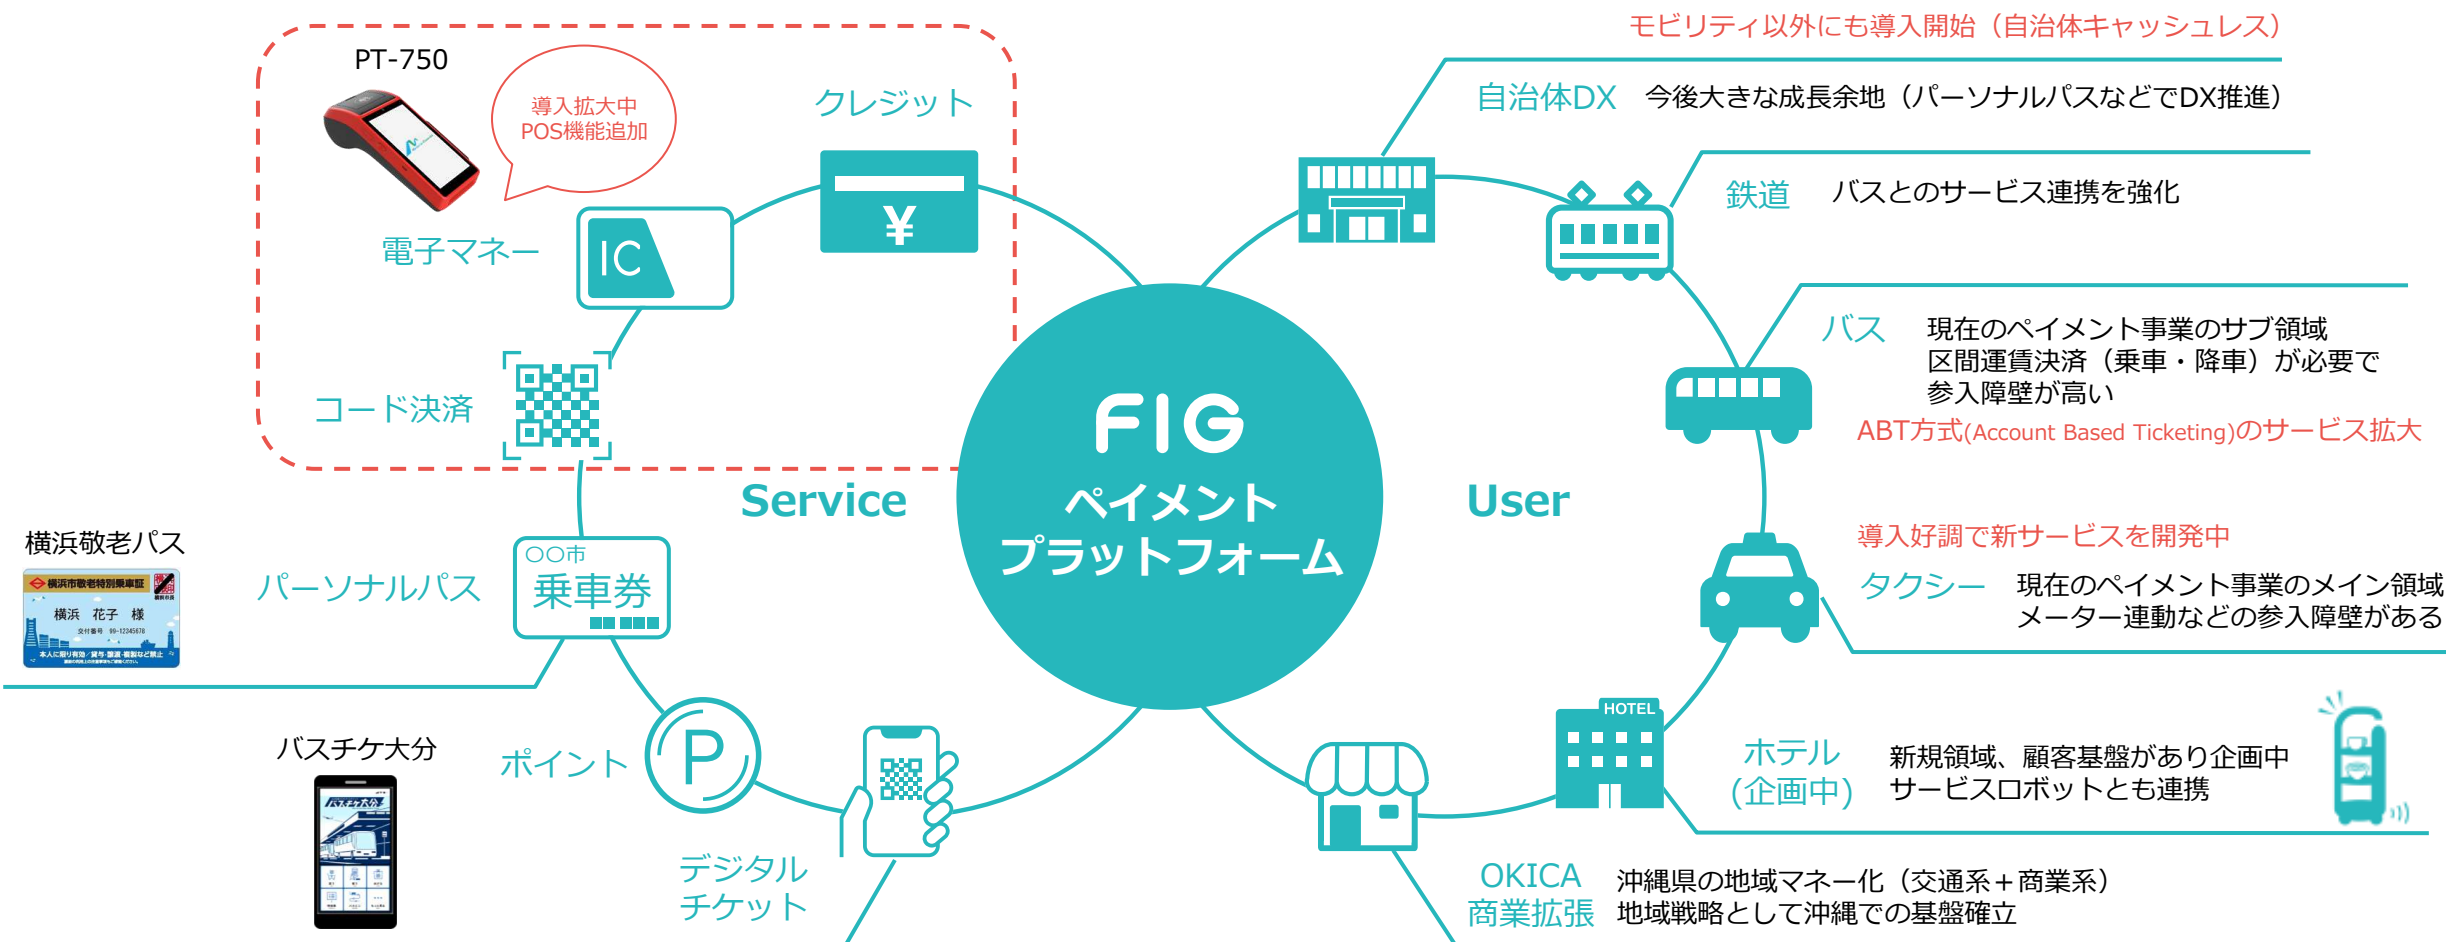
PT-750

導入拡大中
POS機能追加

クレジット

¥

電子マネー

IC

コード決済

Service

横浜敬老パス

横浜市敬老特別乗車証

横浜　花子　様

パーソナルパス

〇〇市
乗車券

バスチケ大分

ポイント

P

デジタル
チケット

FIG
ペイメント
プラットフォーム

User

モビリティ以外にも導入開始（自治体キャッシュレス）

自治体DX　今後大きな成長余地（パーソナルパスなどでDX推進）

鉄道　バスとのサービス連携を強化

バス　現在のペイメント事業のサブ領域
区間運賃決済（乗車・降車）が必要で
参入障壁が高い

ABT方式(Account Based Ticketing)のサービス拡大

導入好調で新サービスを開発中

タクシー　現在のペイメント事業のメイン領域
メーター連動などの参入障壁がある

HOTEL

ホテル
(企画中)　新規領域、顧客基盤があり企画中
サービスロボットとも連携

OKICA
商業拡張　沖縄県の地域マネー化（交通系＋商業系）
地域戦略として沖縄での基盤確立